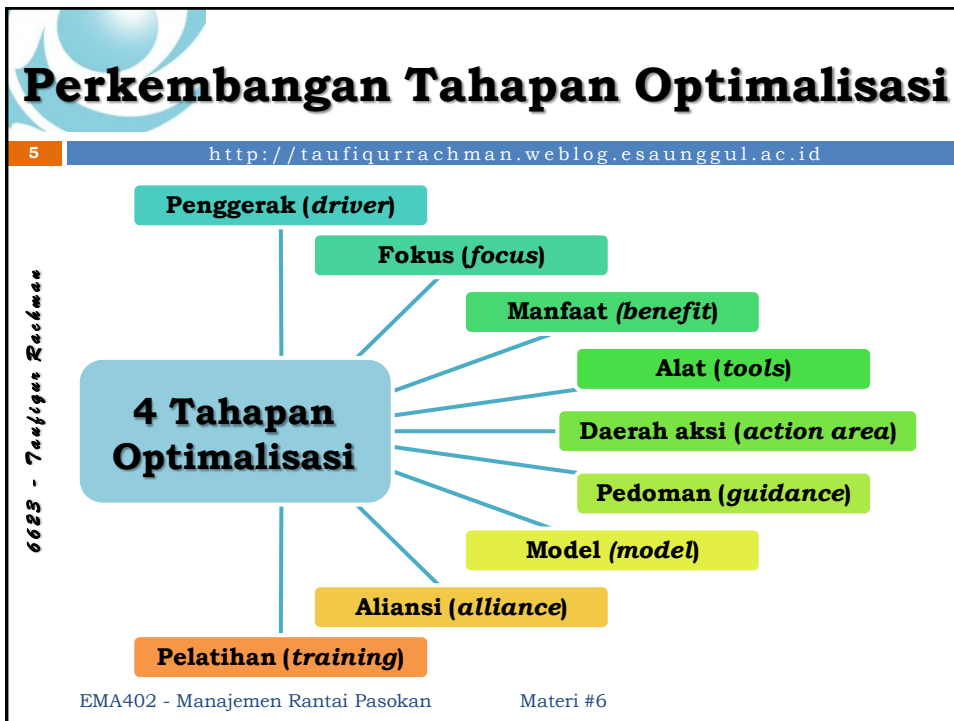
Perkembangan Tahapan Optimalisasi

5

http://taufiqurrachman.weblog.esaunggul.ac.id

6623 - Taufiqur Rachman

Penggerak (*driver*)

Fokus (*focus*)

Manfaat (*benefit*)

Alat (*tools*)

Daerah aksi (*action area*)

Pedoman (*guidance*)

Model (*model*)

Aliansi (*alliance*)

Pelatihan (*training*)

4 Tahapan Optimalisasi

EMA402 - Manajemen Rantai Pasokan

Materi #6